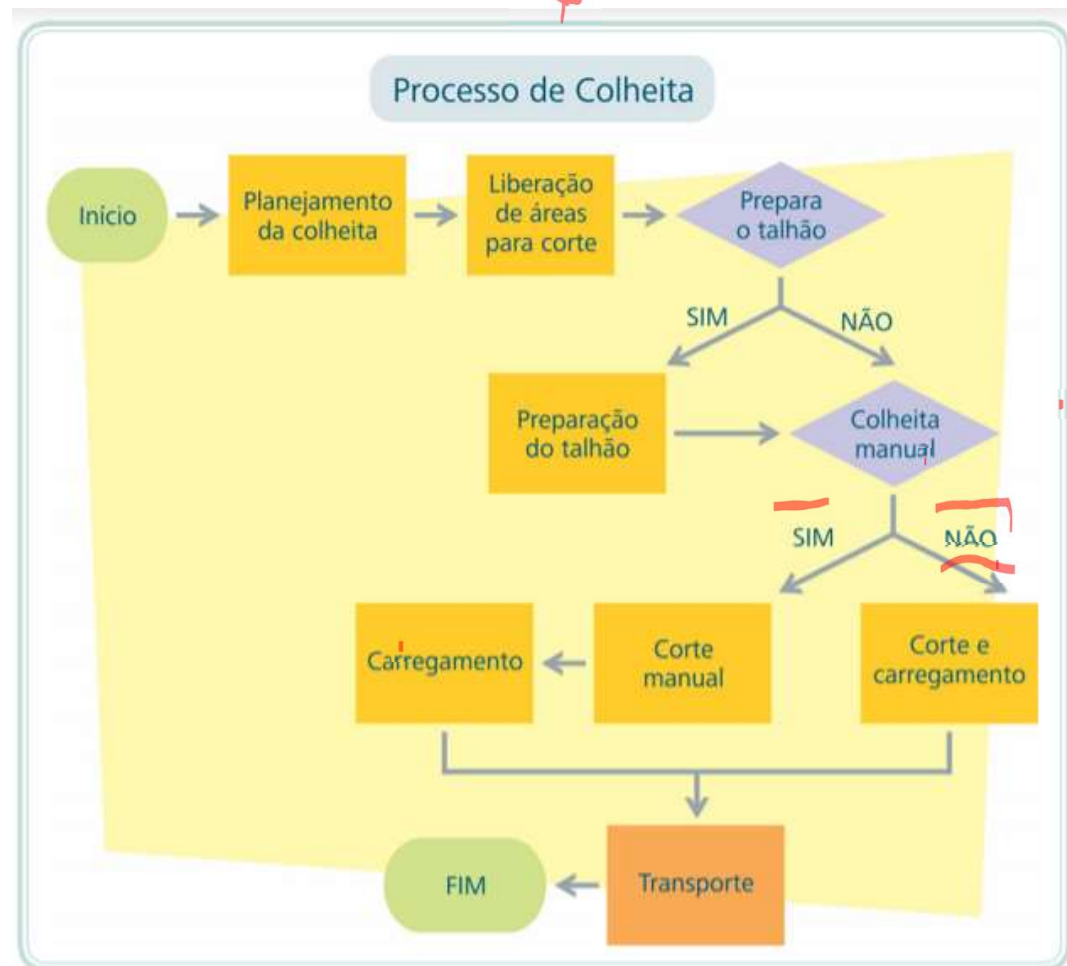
Processo de Colheita

Inicio

Planejamento da colheita

Liberação de áreas para corte

Prepara o talhão

SIM

NÃO

Preparação do talhão

Colheita manual

SIM

NÃO

Carregamento

Corte manual

Corte e carregamento

FIM

Transporte